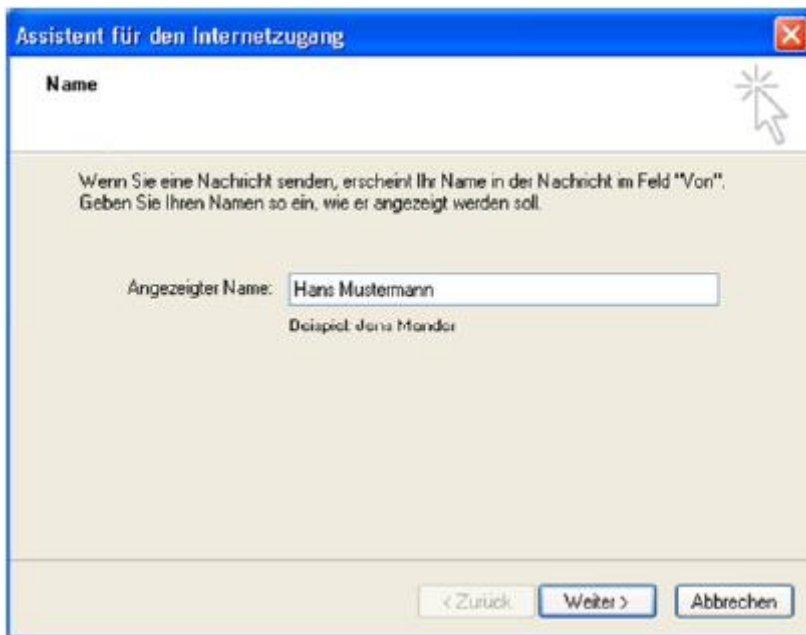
Assistent für den Internetzugang

Name

Wenn Sie eine Nachricht senden, erscheint Ihr Name in der Nachricht im Feld "Von". Geben Sie Ihren Namen so ein, wie er angezeigt werden soll.

Angezeigter Name: Hans Mustermann

Beispiel: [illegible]

< Zurück Weiter > Abbrechen